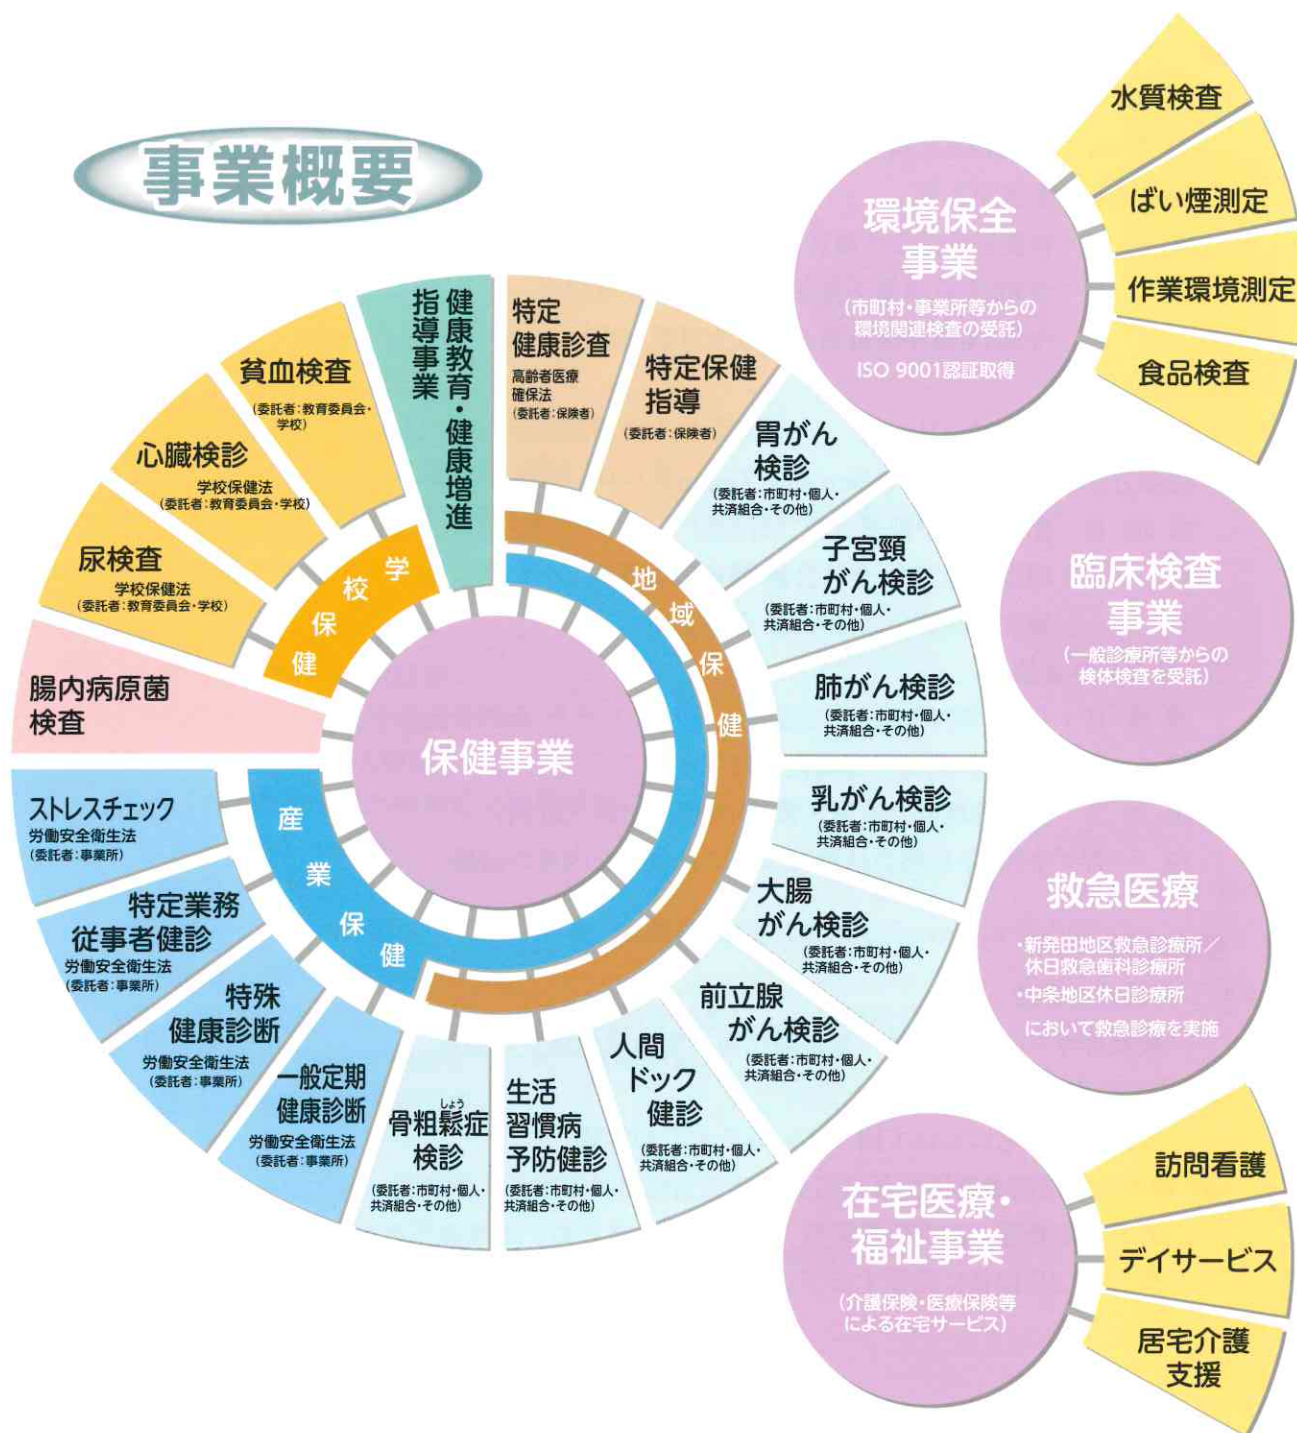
事業概要

保健事業

学校保健

地域保健

産業保健

健康教育・健康増進指導事業

特定健康診査
高齢者医療確保法
(委託者:保険者)

特定保健指導
(委託者:保険者)

胃がん検診
(委託者:市町村・個人・共済組合・その他)

子宮頸がん検診
(委託者:市町村・個人・共済組合・その他)

肺がん検診
(委託者:市町村・個人・共済組合・その他)

乳がん検診
(委託者:市町村・個人・共済組合・その他)

大腸がん検診
(委託者:市町村・個人・共済組合・その他)

前立腺がん検診
(委託者:市町村・個人・共済組合・その他)

人間ドック健診
(委託者:市町村・個人・共済組合・その他)

生活習慣病予防健診
(委託者:市町村・個人・共済組合・その他)

骨粗鬆症検診
しょう
(委託者:市町村・個人・共済組合・その他)

一般定期健康診断
労働安全衛生法
(委託者:事業所)

特殊健康診断
労働安全衛生法
(委託者:事業所)

特定業務従事者健診
労働安全衛生法
(委託者:事業所)

ストレスチェック
労働安全衛生法
(委託者:事業所)

腸内病原菌検査

尿検査
学校保健法
(委託者:教育委員会・学校)

心臓検診
学校保健法
(委託者:教育委員会・学校)

貧血検査
(委託者:教育委員会・学校)

環境保全事業
(市町村・事業所等からの環境関連検査の受託)
ISO 9001認証取得

水質検査
ばい煙測定
作業環境測定
食品検査

臨床検査事業
(一般診療所等からの検体検査を受託)

救急医療
・新発田地区救急診療所/休日救急歯科診療所
・中条地区休日診療所
において救急診療を実施

在宅医療・福祉事業
(介護保険・医療保険等による在宅サービス)

訪問看護
デイサービス
居宅介護支援